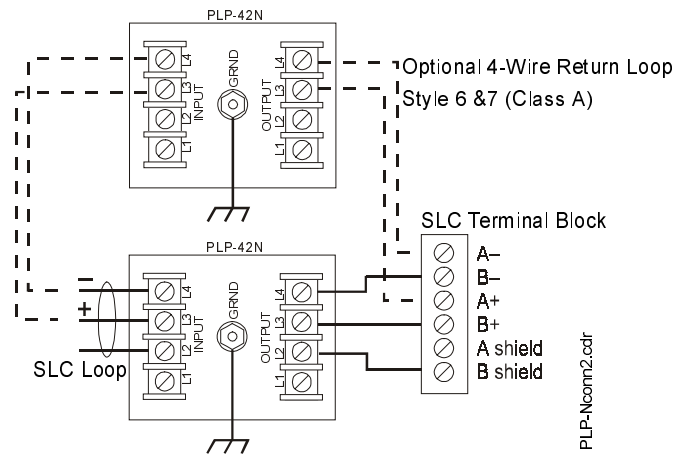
PLP-42N

L4
L3
L2
L1
INPUT

GRND

L4
L3
L2
L1
OUTPUT

Optional 4-Wire Return Loop
Style 6 &7 (Class A)

SLC Terminal Block

PLP-42N

–
+

L4
L3
L2
L1
INPUT

GRND

L4
L3
L2
L1
OUTPUT

A–
B–
A+
B+
A shield
B shield

SLC Loop

PLP-Ncom2.cdr